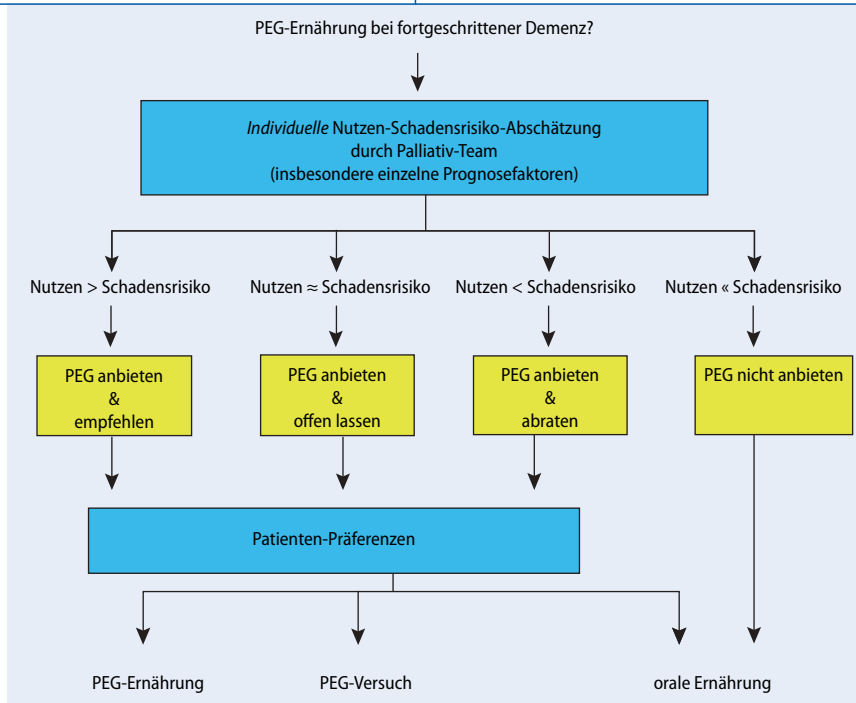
PEG-Ernährung bei fortgeschrittener Demenz?

*Individuelle* Nutzen-Schadensrisiko-Abschätzung durch Palliativ-Team (insbesondere einzelne Prognosefaktoren)

Nutzen > Schadensrisiko

Nutzen ≈ Schadensrisiko

Nutzen < Schadensrisiko

Nutzen « Schadensrisiko

PEG anbieten & empfehlen

PEG anbieten & offen lassen

PEG anbieten & abraten

PEG nicht anbieten

Patienten-Präferenzen

PEG-Ernährung

PEG-Versuch

orale Ernährung